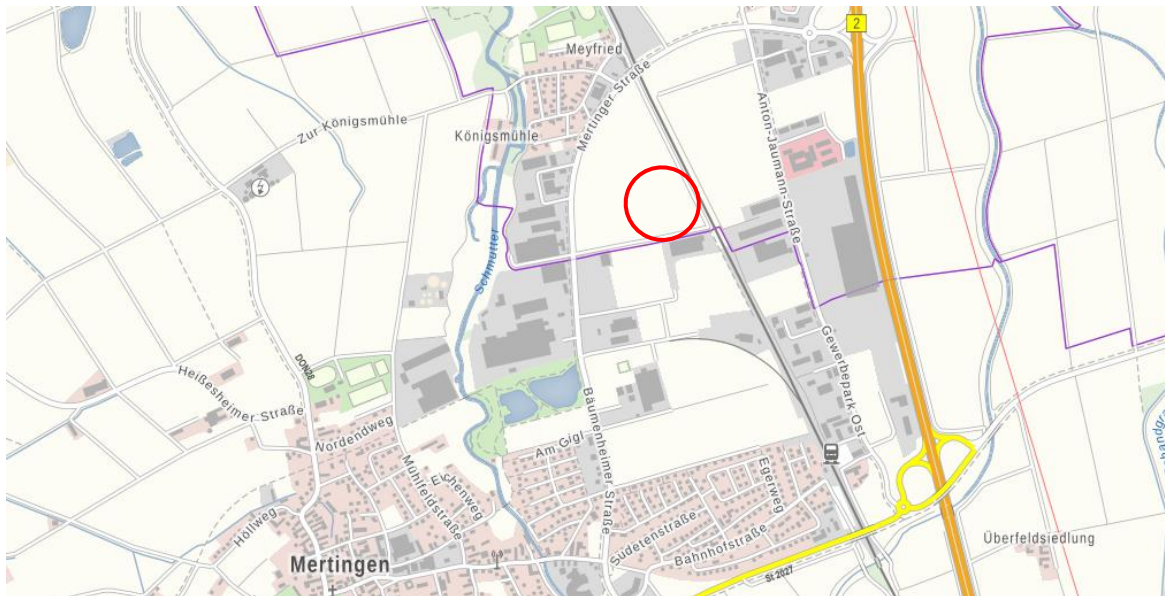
2
Meyfried
Mertinger Straße
Anton-Jaumann-Straße
Zur Königsmühle
Königsmühle
Schmutter
DON 8
Heißesheimer Straße
Nordendweg
Mühlfeldstraße
Eichenweg
Am Gigl
Bäumenheimer Straße
Gewerbepark Ost
Egelweg
Sudetenstraße
Bahnhofstraße
Hollweg
Mertingen
St 2027
Überfeldsiedlung